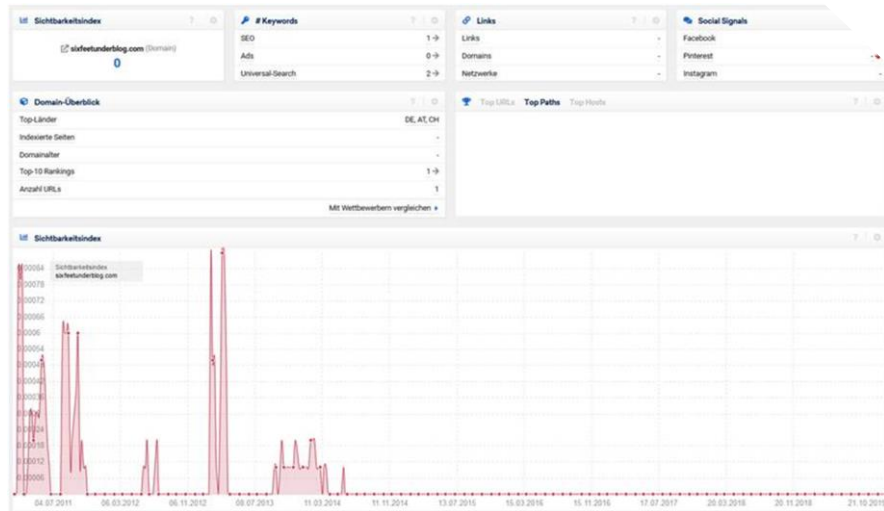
Sichtbarkeitsindex
sixfeetunderblog.com (Domain)
0

# Keywords
SEO 1
Ads 0
Universal-Search 2

Links
Links -
Domains -
Netzwerke -

Social Signals
Facebook
Pinterest
Instagram -

Domain-Überblick
Top-Länder DE, AT, CH
Indexierte Seiten -
Domainalter -
Top-10 Rankings 1
Anzahl URLs 1
Mit Wettbewerbern vergleichen

Top URLs Top Paths Top Hosts

Sichtbarkeitsindex
Sichtbarkeitsindex
sixfeetunderblog.com

0.00084
0.00078
0.00072
0.00066
0.0006
0.00054
0.00048
0.00042
0.00036
0.0003
0.00024
0.00018
0.00012
0.00006
0

04.07.2011 06.03.2012 06.11.2012 08.07.2013 11.03.2014 11.11.2014 13.07.2015 15.03.2016 15.11.2016 17.07.2017 20.03.2018 20.11.2018 21.10.2019